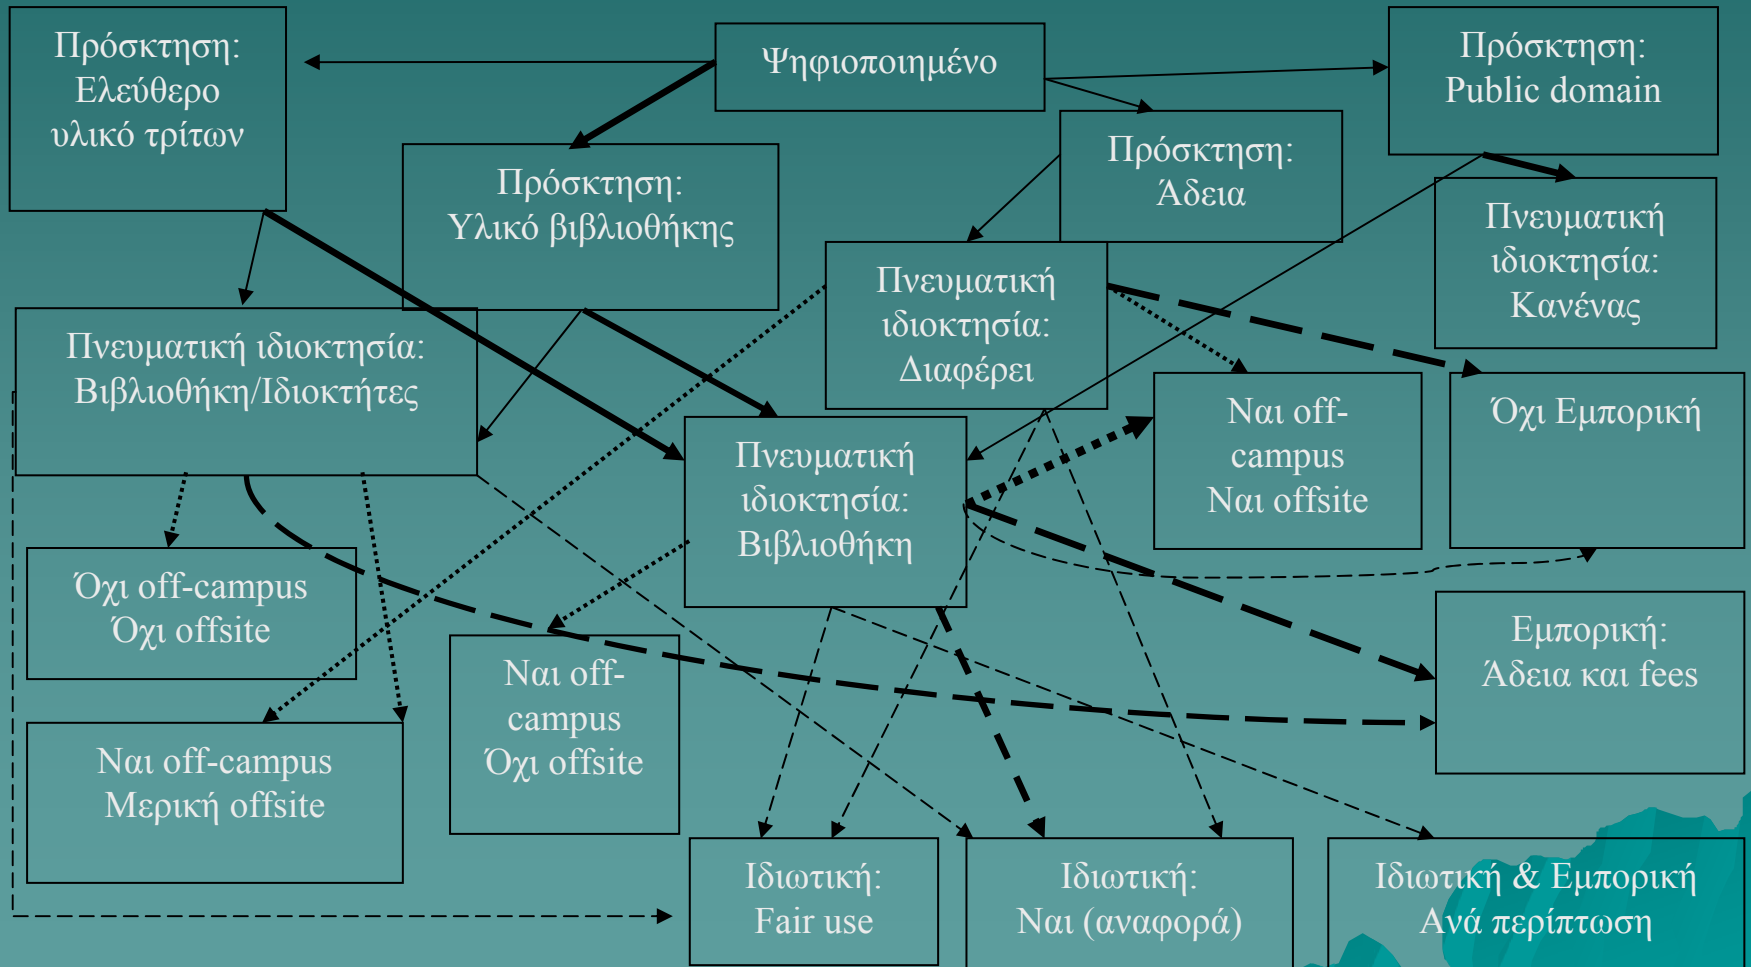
Πρόσκτηση: Ελεύθερο υλικό τρίτων

Ψηφιοποιημένο

Πρόσκτηση: Public domain

Πρόσκτηση: Υλικό βιβλιοθήκης

Πρόσκτηση: Άδεια

Πνευματική ιδιοκτησία: Κανένας

Πνευματική ιδιοκτησία: Διαφέρει

Πνευματική ιδιοκτησία: Βιβλιοθήκη/Ιδιοκτήτες

Ναι off-campus Ναι offsite

Όχι Εμπορική

Πνευματική ιδιοκτησία: Βιβλιοθήκη

Όχι off-campus Όχι offsite

Εμπορική: Άδεια και fees

Ναι off-campus Όχι offsite

Ναι off-campus Μερική offsite

Ιδιωτική: Fair use

Ιδιωτική: Ναι (αναφορά)

Ιδιωτική & Εμπορική Ανά περίπτωση